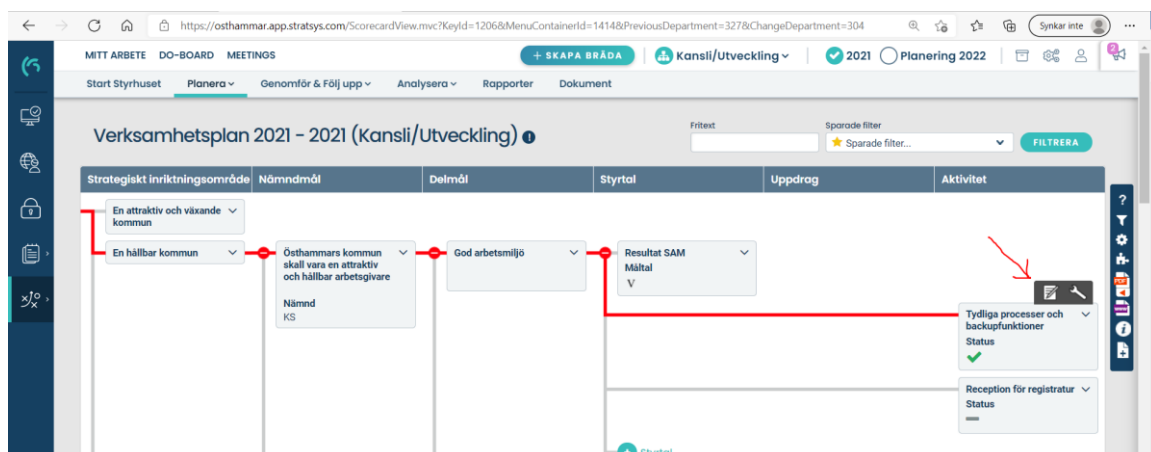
https://osthammar.app.stratsys.com/ScorecardView.mvc?KeyId=1206&MenuContainerId=1414&PreviousDepartment=327&ChangeDepartment=304

Synkar inte

MITT ARBETE DO-BOARD MEETINGS

+ SKAPA BRÄDA

Kansli/Utveckling

2021 Planering 2022

Start Styrhuset Planera Genomför & Följ upp Analysera Rapporter Dokument

Verksamhetsplan 2021 - 2021 (Kansli/Utveckling)

Fritext

Sparade filter

Sparade filter...

FILTRERA

| Strategiskt inriktningsområde | Nämndmål | Delmål | Styrtal | Uppdrag | Aktivitet |
|---|---|---|---|---|---|

En attraktiv och växande kommun

En hållbar kommun

Östhammars kommun skall vara en attraktiv och hållbar arbetsgivare

Nämnd

KS

God arbetsmiljö

Resultat SAM

Måltal

V

Tydliga processer och backupfunktioner

Status

Reception för registratur

Status

Styrtal